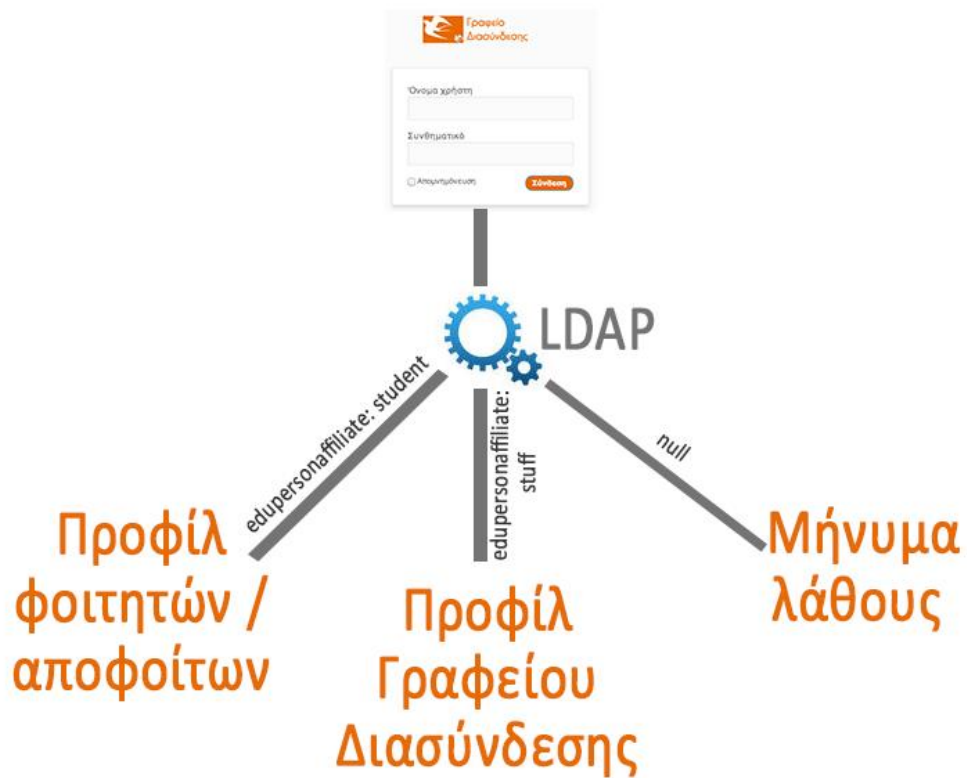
Γραφείο Διασύνδεσης

Όνομα χρήστη

Συνθηματικό

Απομνημόνευση

Σύνδεση

LDAP

edupersonaffiliate: student

edupersonaffiliate: stuff

null

Προφίλ φοιτητών / αποφοίτων

Προφίλ Γραφείου Διασύνδεσης

Μήνυμα λάθους